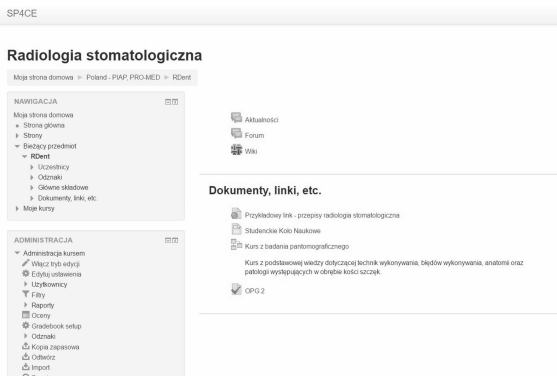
SP4CE

Radiologia stomatologiczna

Moja strona domowa ▶ Poland - PIAP, PRO-MED ▶ RDent

NAWIGACJA

Moja strona domowa
Strona główna
Strony
Bieżący przedmiot
RDent
Uczestnicy
Odznaki
Główne składowe
Dokumenty, linki, etc.
Moje kursy

ADMINISTRACJA

Administracja kursem
Włącz tryb edycji
Edytuj ustawienia
Użytkownicy
Filtry
Raporty
Oceny
Gradebook setup
Odznaki
Kopia zapasowa
Odtwórz
Import
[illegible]

Aktualności
Forum
Wiki

Dokumenty, linki, etc.

Przykładowy link - przepisy radiologia stomatologiczna
Studenckie Koło Naukowe
Kurs z badania pantomograficznego

Kurs z podstawowej wiedzy dotyczącej technik wykonywania, błędów wykonywania, anatomii oraz patologii występujących w obrębie kości szczęk.

OPG 2